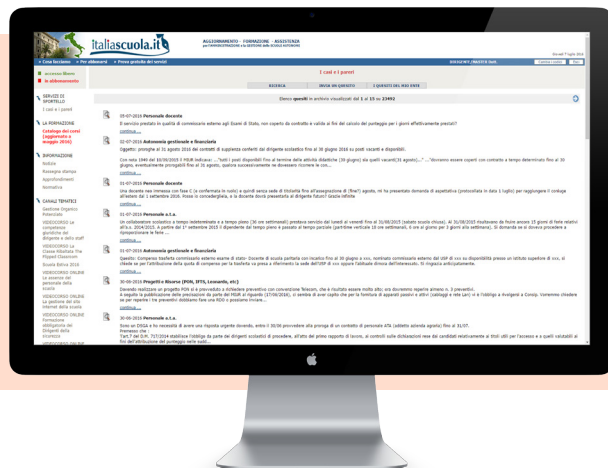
italiascuola.it

AGGIORNAMENTO - FORMAZIONE - ASSISTENZA

» Cosa facciamo » Per abbonarsi » Prova gratuita dei servizi

accesso libero
in abbonamento

SERVIZI DI SPORTELLO
I casi e i pareri

LA FORMAZIONE
Catalogo dei corsi (aggiornato a maggio 2016)

INFORMAZIONE
Notizie
Rassegna stampa
Approfondimenti
Normativa

CANALI TEMATICI

I casi e i pareri

RICERCA | INVIA UN QUESITO | I QUESITI DEL MIO ENTE

Elenco quesiti in archivio visualizzati dal 1 al 15 su 22492

05-07-2016 Personale docente
continua ...

02-07-2016 Autonomia gestionale e finanziaria
continua ...

01-07-2016 Personale docente
continua ...

01-07-2016 Personale a.t.a.
continua ...

01-07-2016 Autonomia gestionale e finanziaria
continua ...

30-06-2016 Progetti e Risorse (PON, IFTS, Leonardo, etc)
continua ...

30-06-2016 Personale a.t.a.
continua ...